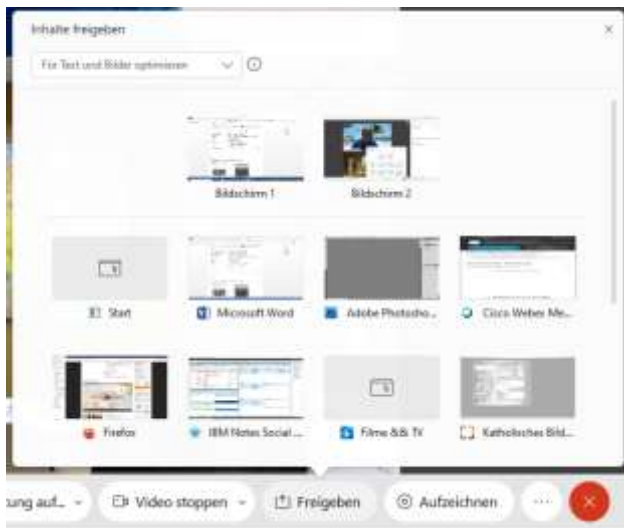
Inhalte freigeben

×

Für Text und Bilder optimieren

Bildschirm 1

Bildschirm 2

Start

Microsoft Word

Adobe Photosho...

Cisco Webex Me...

Firefox

IBM Notes Social ...

Filme && TV

Katholisches Bild...

ung auf... ⌄

Video stoppen ⌄

Freigeben

Aufzeichnen

...

×